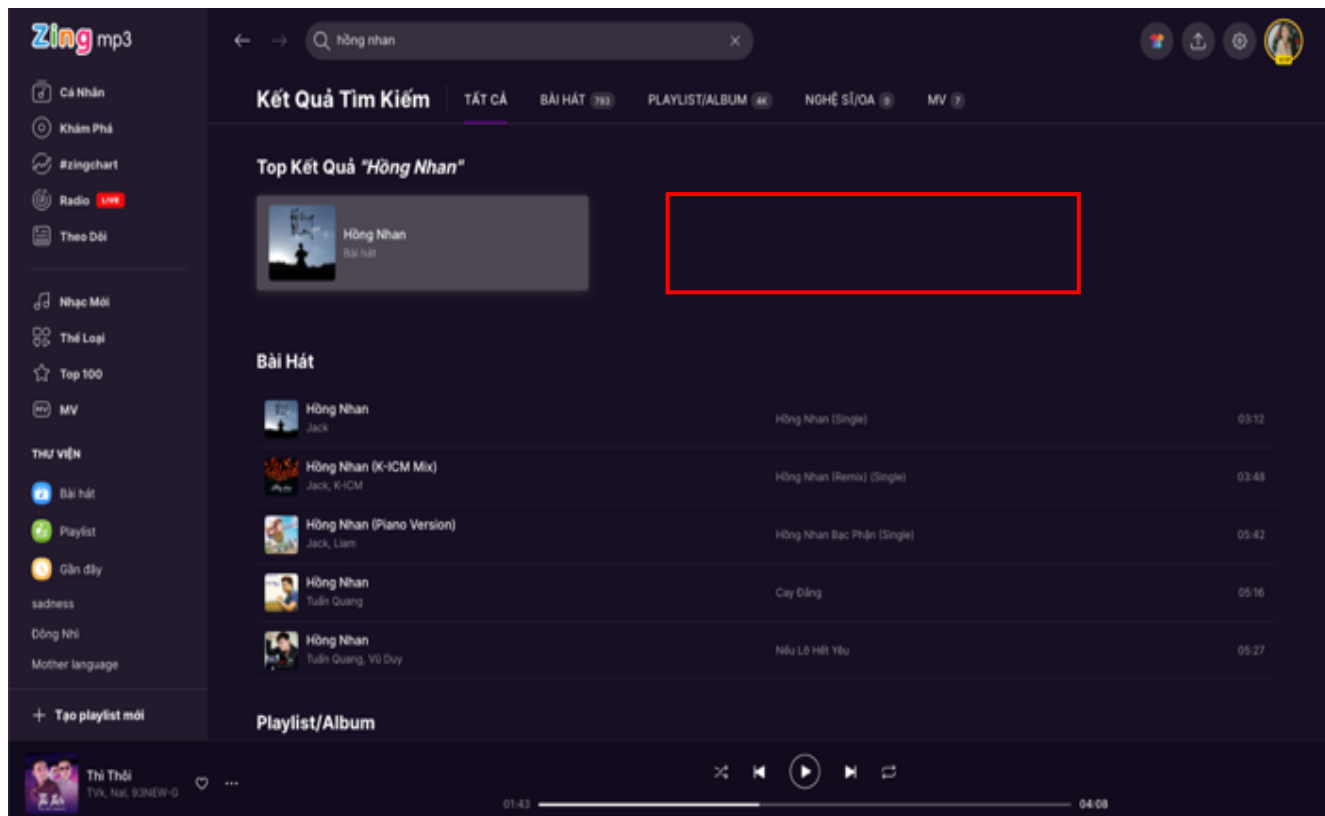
Zing mp3

hồng nhan

Cá Nhân
Khám Phá
#zingchart
Radio LIVE
Theo Dõi

Nhạc Mới
Thể Loại
Top 100
MV

THƯ VIỆN
Bài hát
Playlist
Gần đây
sadness
Đông Nhi
Mother language

+ Tạo playlist mới

Kết Quả Tìm Kiếm TẤT CẢ BÀI HÁT 793 PLAYLIST/ALBUM 4K NGHỆ SĨ/OA 0 MV 7

Top Kết Quả "Hồng Nhan"

Hồng Nhan
Bài hát

Bài Hát

| | | |
|---|---|---|
| Hồng Nhan<br>Jack | Hồng Nhan (Single) | 03:12 |
| Hồng Nhan (K-ICM Mix)<br>Jack, K-ICM | Hồng Nhan (Remix) (Single) | 03:48 |
| Hồng Nhan (Piano Version)<br>Jack, Liam | Hồng Nhan Bạc Phận (Single) | 05:42 |
| Hồng Nhan<br>Tuấn Quang | Cay Đắng | 05:16 |
| Hồng Nhan<br>Tuấn Quang, Vũ Duy | Nếu Lỡ Hết Yêu | 05:27 |

Playlist/Album

Thì Thôi
TVk, Nal, 93NEW-G

01:43
04:08